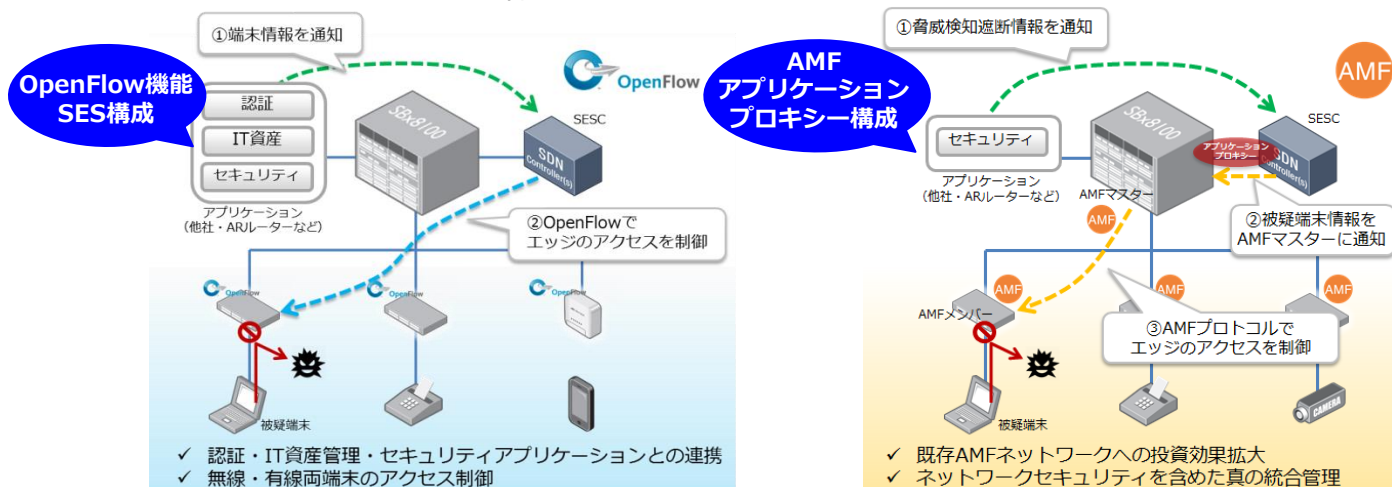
①端末情報を通知

OpenFlow機能
SES構成

OpenFlow

認証
IT資産
セキュリティ

SBx8100

SESC

SDN Controller(s)

アプリケーション
（他社・ARルーターなど）

②OpenFlowで
エッジのアクセスを制御

OpenFlow

OpenFlow

OpenFlow

被疑端末

✓ 認証・IT資産管理・セキュリティアプリケーションとの連携
✓ 無線・有線両端末のアクセス制御

①脅威検知遮断情報を通知

AMF
アプリケーション
プロキシー構成

AMF

セキュリティ

SBx8100

SESC

アプリケーションプロキシー

SDN Controller(s)

アプリケーション
（他社・ARルーターなど）

AMFマスター

AMF

②被疑端末情報を
AMFマスターに通知

AMF

AMF

AMF

AMFメンバー

③AMFプロトコルで
エッジのアクセスを制御

被疑端末

CAMERA

✓ 既存AMFネットワークへの投資効果拡大
✓ ネットワークセキュリティを含めた真の統合管理